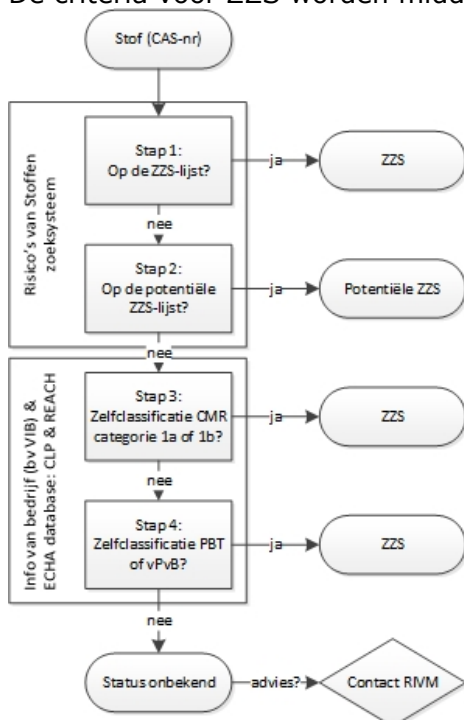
De criteria voor ZZS worden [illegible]

Stof (CAS-nr)

Risico's van Stoffen zoeksysteem

Stap 1: Op de ZZS-lijst?

ja

ZZS

nee

Stap 2: Op de potentiële ZZS-lijst?

ja

Potentiële ZZS

nee

Info van bedrijf (bv VIB) & ECHA database: CLP & REACH

Stap 3: Zelfclassificatie CMR categorie 1a of 1b?

ja

ZZS

nee

Stap 4: Zelfclassificatie PBT of vPvB?

ja

ZZS

nee

Status onbekend

advies?

Contact RIVM